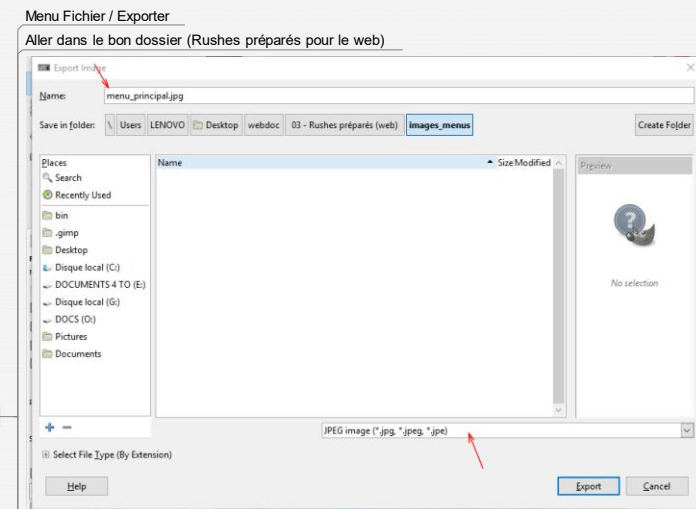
Menu Fichier / Exporter

Aller dans le bon dossier (Rushes préparés pour le web)

Export Image

Name: menu_principal.jpg

Save in folder: \ Users LENOVO Desktop webdoc 03 - Rushes préparés (web) images_menus

Create Folder

Places
Search
Recently Used
bin
.gimp
Desktop
Disque local (C:)
DOCUMENTS 4 TO (E:)
Disque local (G:)
DOCS (O:)
Pictures
Documents

Name
Size Modified

Preview

No selection

+ −

JPEG image (*.jpg, *.jpeg, *.jpe)

Select File Type (By Extension)

Help

Export

Cancel